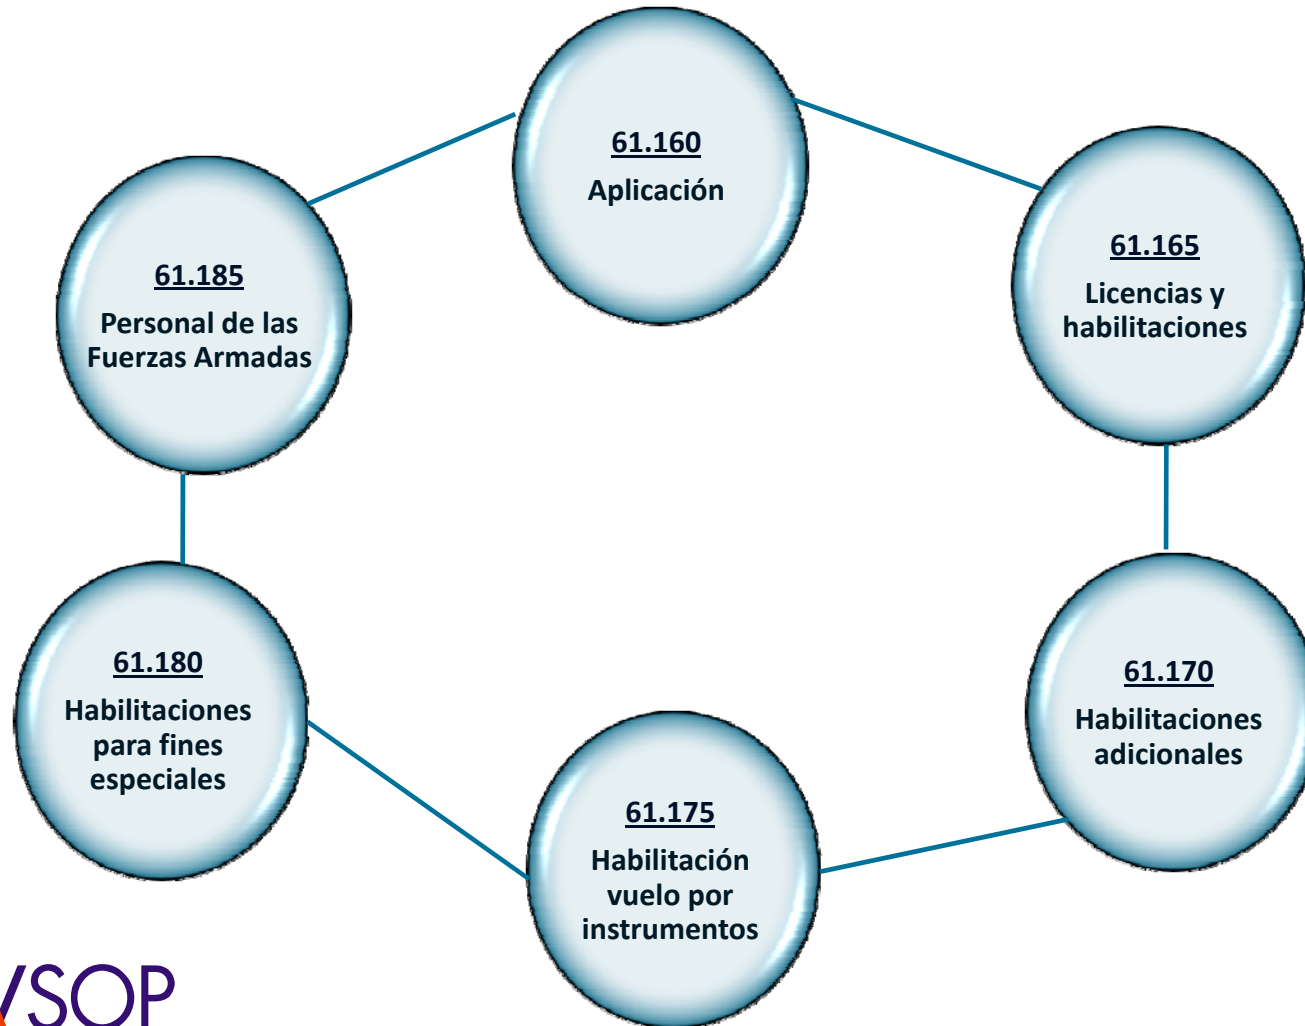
61.160
Aplicación

61.165
Licencias y habilitaciones

61.170
Habilitaciones adicionales

61.175
Habilitación vuelo por instrumentos

61.180
Habilitaciones para fines especiales

61.185
Personal de las Fuerzas Armadas

VSOP